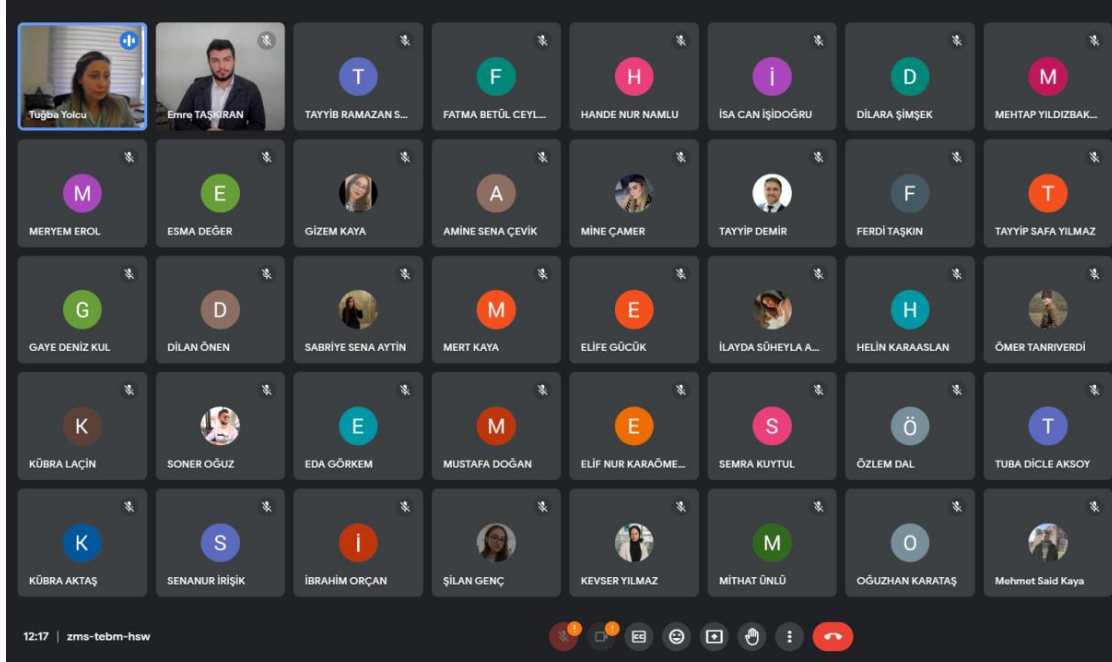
Tuğba Yolcu
Emre TAŞKIRAN
T
TAYYİB RAMAZAN S...
F
FATMA BETÜL CEYL...
H
HANDE NUR NAMLU
İ
İSA CAN İŞİDOĞRU
D
DİLARA ŞİMŞEK
M
MEHTAP YILDIZBAK...

M
MERYEM EROL
E
ESMA DEĞER
GİZEM KAYA
A
AMİNE SENA ÇEVİK
MİNE ÇAMER
TAYYİP DEMİR
F
FERDİ TAŞKIN
T
TAYYİP SAFA YILMAZ

G
GAYE DENİZ KUL
D
DİLAN ÖNEN
SABRİYE SENA AYTİN
M
MERT KAYA
E
ELİFE GÜCÜK
İLAYDA SÜHEYLA A...
H
HELİN KARAASLAN
ÖMER TANRIVERDİ

K
KÜBRA LAÇİN
SONER OĞUZ
E
EDA GÖRKEM
M
MUSTAFA DOĞAN
E
ELİF NUR KARAÖME...
S
SEMRA KUYTUL
Ö
ÖZLEM DAL
T
TUBA DİCLE AKSOY

K
KÜBRA AKTAŞ
S
SENANUR İRİŞİK
İ
İBRAHİM ORÇAN
ŞİLAN GENÇ
KEVSER YILMAZ
M
MİTHAT ÜNLÜ
O
OĞUZHAN KARATAŞ
Mehmet Said Kaya

12:17 | zms-tebm-hsw